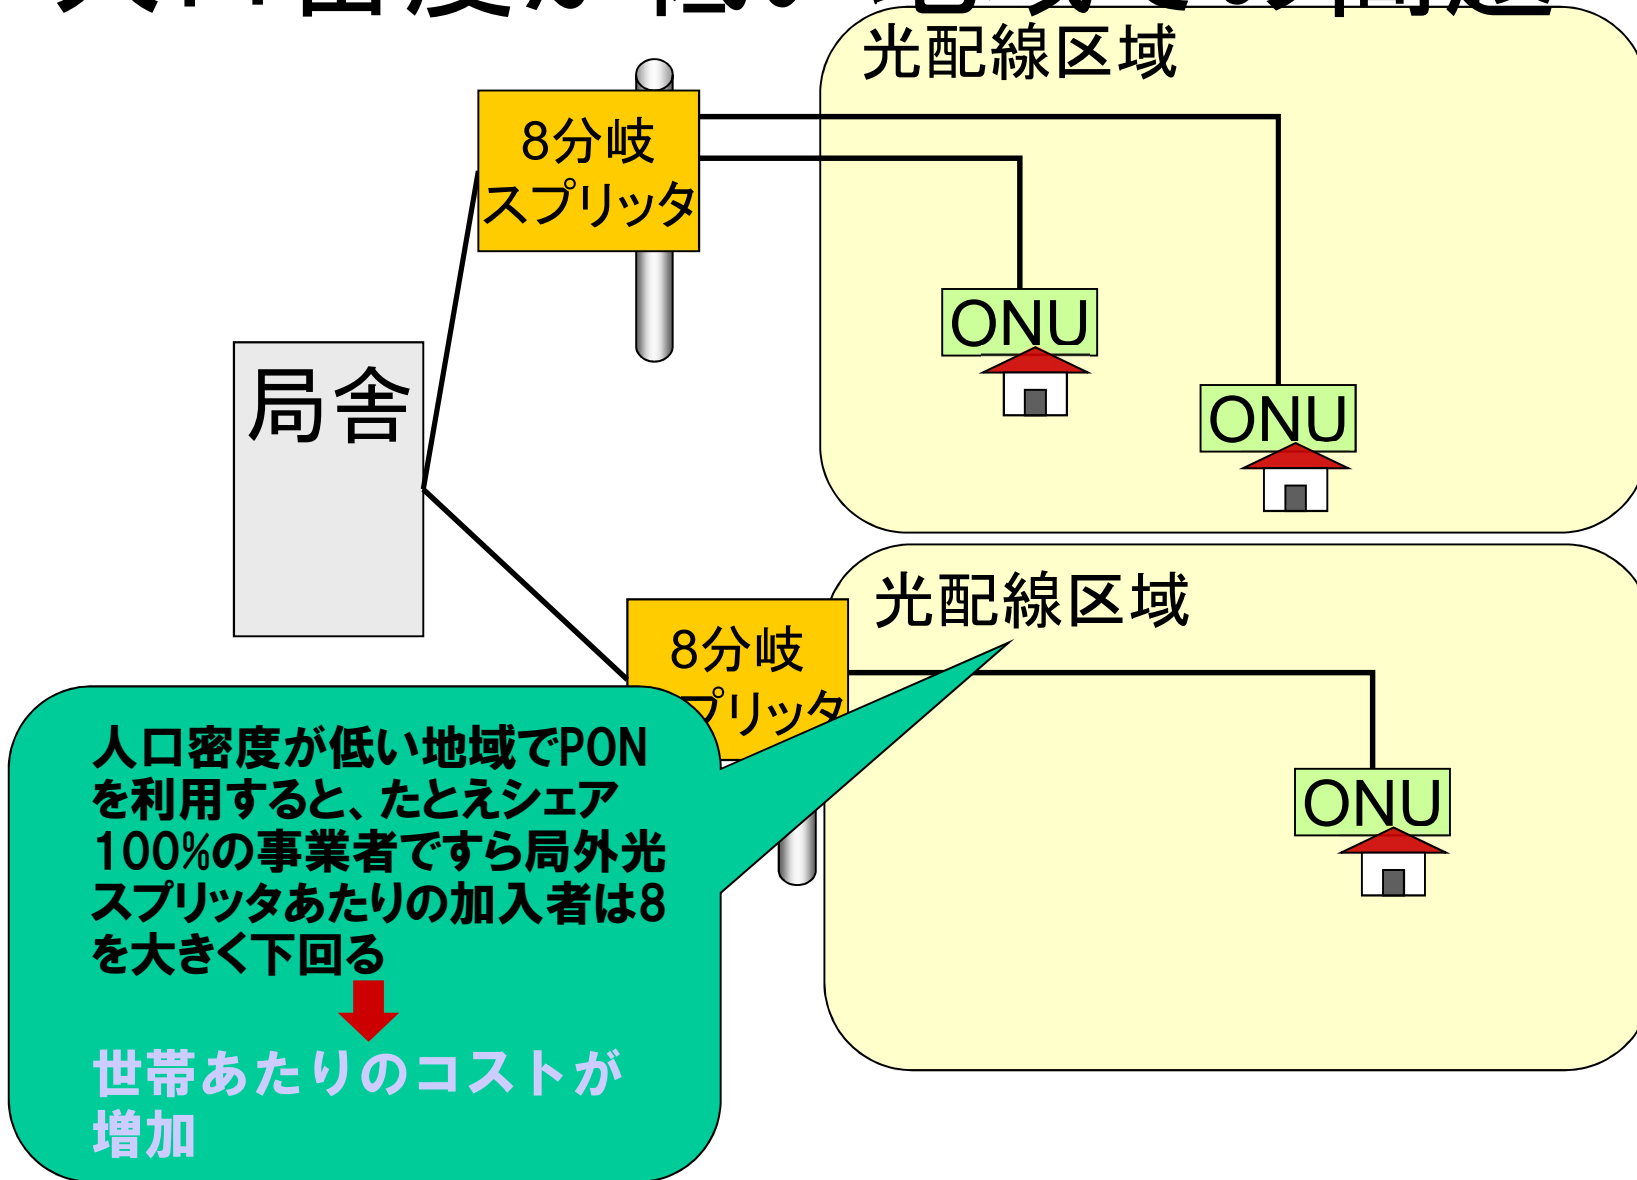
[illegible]

光配線区域

8分岐
スプリッタ

ONU

ONU

局舎

光配線区域

8分岐
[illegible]プリッタ

ONU

人口密度が低い地域でPONを利用すると、たとえシェア100%の事業者ですら局外光スプリッタあたりの加入者は8を大きく下回る

世帯あたりのコストが増加